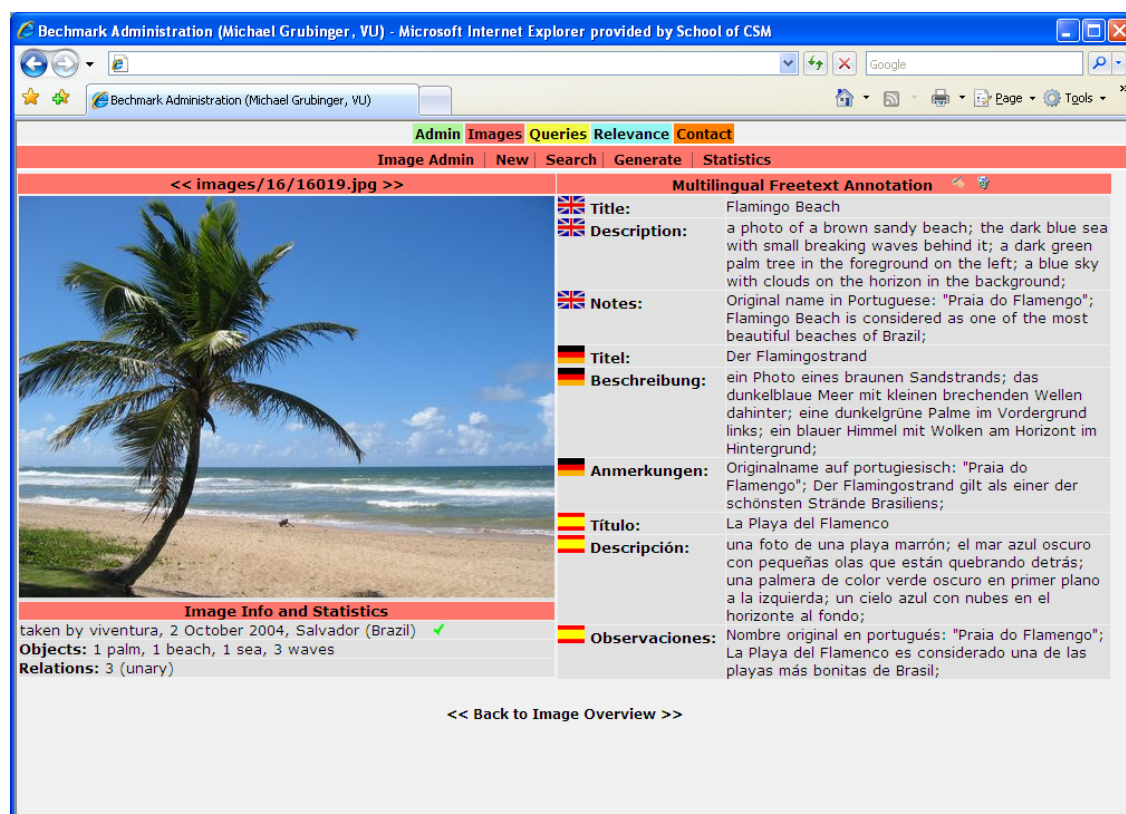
Bechmark Administration (Michael Grubinger, VU) - Microsoft Internet Explorer provided by School of CSM

Google

Bechmark Administration (Michael Grubinger, VU)

Page Tools

Admin Images Queries Relevance Contact

Image Admin | New | Search | Generate | Statistics

<< images/16/16019.jpg >>

Multilingual Freetext Annotation

| | |
|---|---|
| Title: | Flamingo Beach |
| Description: | a photo of a brown sandy beach; the dark blue sea with small breaking waves behind it; a dark green palm tree in the foreground on the left; a blue sky with clouds on the horizon in the background; |
| Notes: | Original name in Portuguese: "Praia do Flamengo"; Flamingo Beach is considered as one of the most beautiful beaches of Brazil; |
| Titel: | Der Flamingostrand |
| Beschreibung: | ein Photo eines braunen Sandstrands; das dunkelblaue Meer mit kleinen brechenden Wellen dahinter; eine dunkelgrüne Palme im Vordergrund links; ein blauer Himmel mit Wolken am Horizont im Hintergrund; |
| Anmerkungen: | Originalname auf portugiesisch: "Praia do Flamengo"; Der Flamingostrand gilt als einer der schönsten Strände Brasiliens; |
| Título: | La Playa del Flamenco |
| Descripción: | una foto de una playa marrón; el mar azul oscuro con pequeñas olas que están quebrando detrás; una palmera de color verde oscuro en primer plano a la izquierda; un cielo azul con nubes en el horizonte al fondo; |
| Observaciones: | Nombre original en portugués: "Praia do Flamengo"; La Playa del Flamenco es considerado una de las playas más bonitas de Brasil; |

Image Info and Statistics
taken by viventura, 2 October 2004, Salvador (Brazil) ✓
Objects: 1 palm, 1 beach, 1 sea, 3 waves
Relations: 3 (unary)

<< Back to Image Overview >>